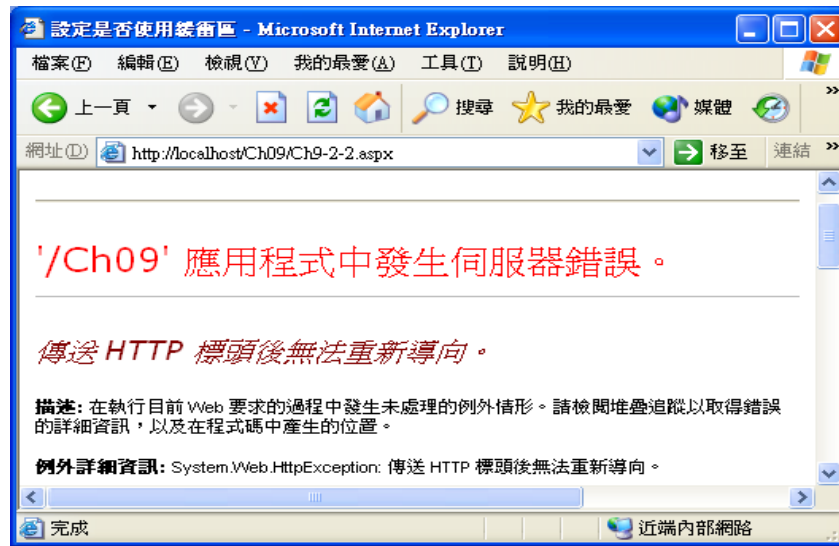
設定是否使用緩衝區 - Microsoft Internet Explorer

檔案(F) 編輯(E) 檢視(V) 我的最愛(A) 工具(T) 說明(H)

上一頁 搜尋 我的最愛 媒體

網址(D) http://localhost/Ch09/Ch9-2-2.aspx 移至 連結

'/Ch09' 應用程式中發生伺服器錯誤。

傳送 HTTP 標頭後無法重新導向。

描述: 在執行目前 Web 要求的過程中發生未處理的例外情形。請檢閱堆疊追蹤以取得錯誤的詳細資訊，以及在程式碼中產生的位置。

例外詳細資訊: System.Web.HttpException: 傳送 HTTP 標頭後無法重新導向。

完成 近端內部網路